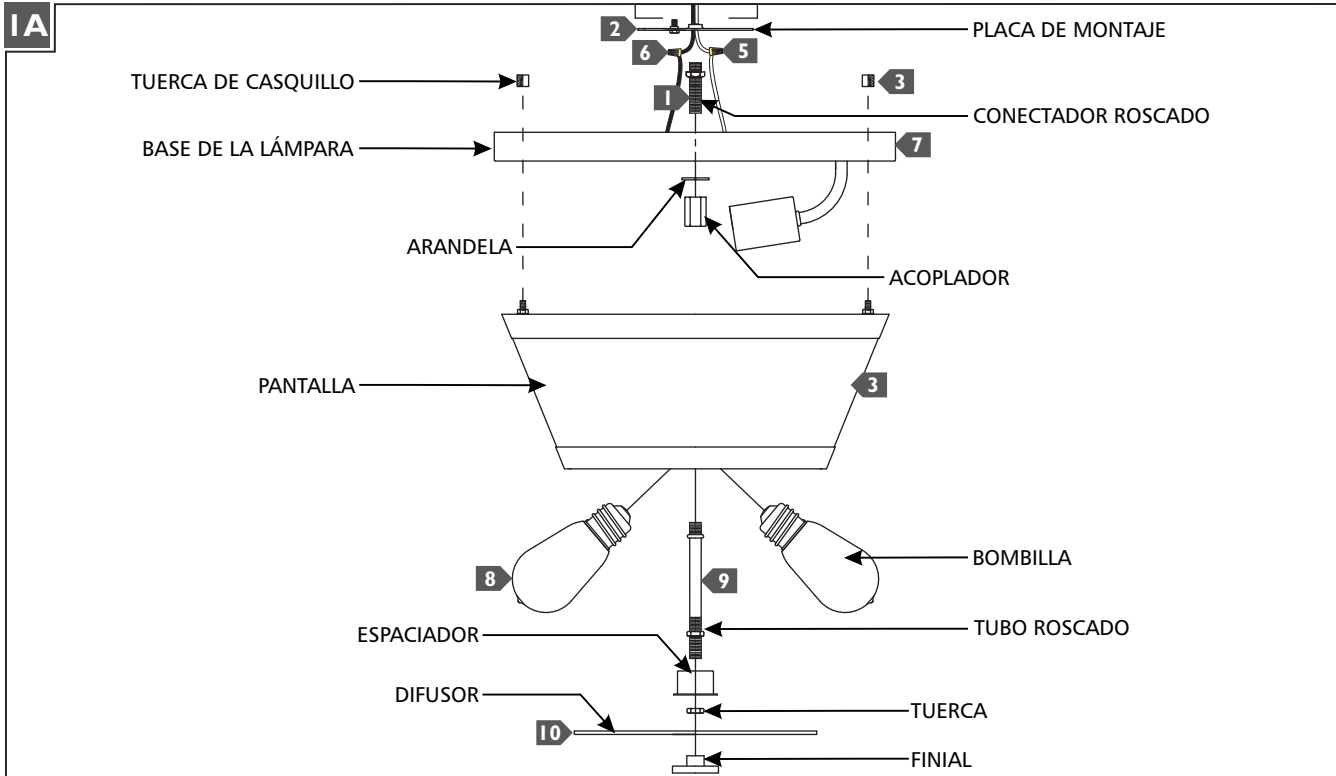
1A

2

PLACA DE MONTAJE

6

5

TUERCA DE CASQUILLO

3

1

CONECTADOR ROSCADO

BASE DE LA LÁMPARA

7

ARANDELA

ACOPLADOR

PANTALLA

3

BOMBILLA

8

9

ESPACIADOR

TUBO ROSCADO

DIFUSOR

TUERCA

10

FINIAL